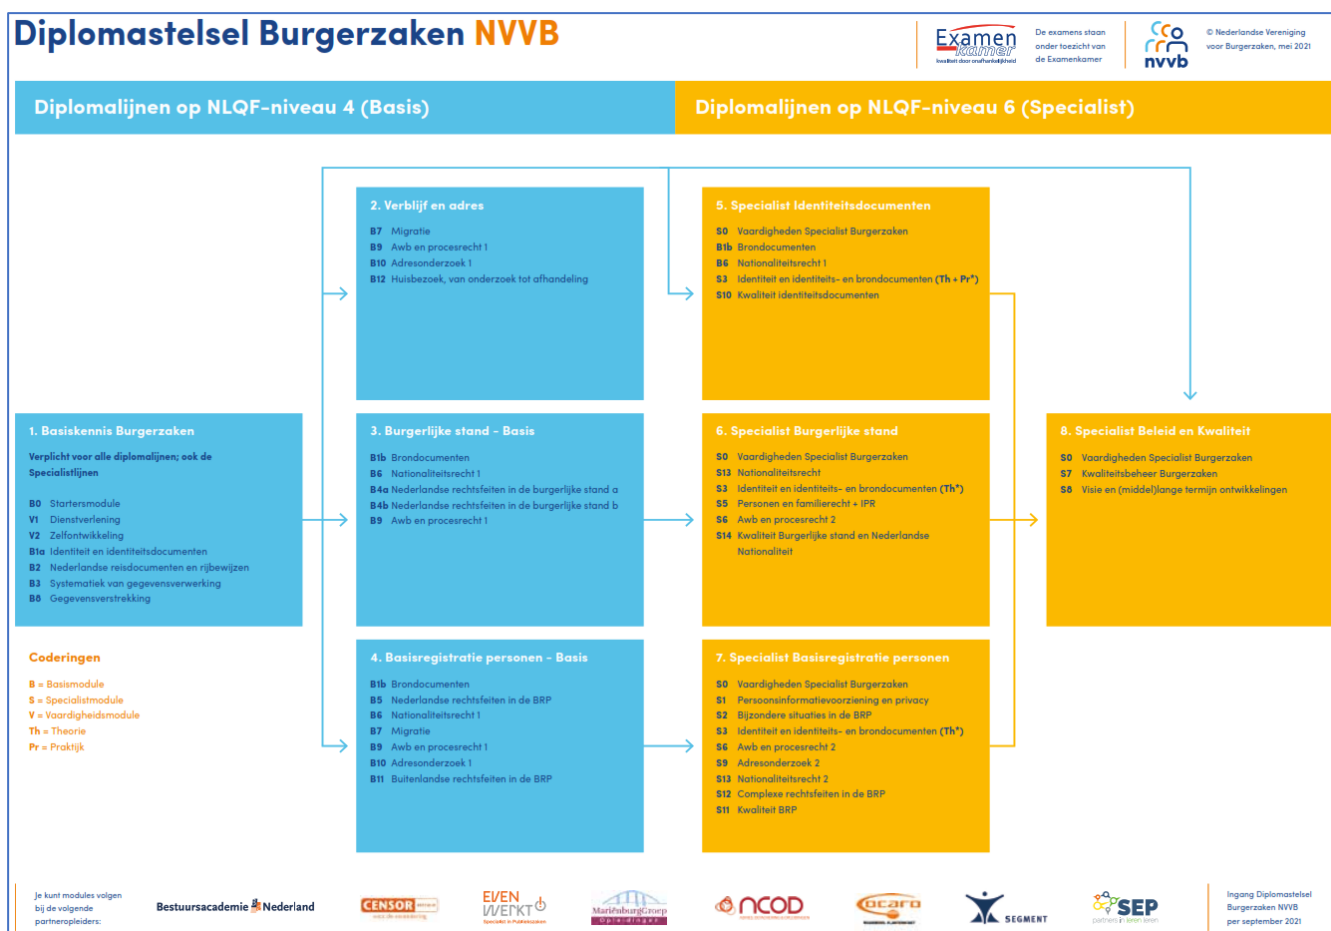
Diplomastelsel Burgerzaken NVVB

Examen kamer
kwaliteit door onafhankelijkheid

De examens staan onder toezicht van de Examenkamer

nvvb

© Nederlandse Vereniging voor Burgerzaken, mei 2021

Diplomalijnen op NLQF-niveau 4 (Basis)

Diplomalijnen op NLQF-niveau 6 (Specialist)

1. Basiskennis Burgerzaken

Verplicht voor alle diplomalijnen; ook de Specialistlijnen

B0 Startersmodule
V1 Dienstverlening
V2 Zelfontwikkeling
B1a Identiteit en identiteitsdocumenten
B2 Nederlandse reisdocumenten en rijbewijzen
B3 Systematiek van gegevensverwerking
B8 Gegevensverstrekking

Coderingen

B = Basismodule
S = Specialistmodule
V = Vaardigheidsmodule
Th = Theorie
Pr = Praktijk

2. Verblijf en adres

B7 Migratie
B9 Awb en procesrecht 1
B10 Adresonderzoek 1
B12 Huisbezoek, van onderzoek tot afhandeling

3. Burgerlijke stand - Basis

B1b Brondocumenten
B6 Nationaliteitsrecht 1
B4a Nederlandse rechtsfeiten in de burgerlijke stand a
B4b Nederlandse rechtsfeiten in de burgerlijke stand b
B9 Awb en procesrecht 1

4. Basisregistratie personen - Basis

B1b Brondocumenten
B5 Nederlandse rechtsfeiten in de BRP
B6 Nationaliteitsrecht 1
B7 Migratie
B9 Awb en procesrecht 1
B10 Adresonderzoek 1
B11 Buitenlandse rechtsfeiten in de BRP

5. Specialist Identiteitsdocumenten

S0 Vaardigheden Specialist Burgerzaken
B1b Brondocumenten
B6 Nationaliteitsrecht 1
S3 Identiteit en identiteits- en brondocumenten (Th + Pr*)
S10 Kwaliteit identiteitsdocumenten

6. Specialist Burgerlijke stand

S0 Vaardigheden Specialist Burgerzaken
S13 Nationaliteitsrecht
S3 Identiteit en identiteits- en brondocumenten (Th*)
S5 Personen en familierecht + IPR
S6 Awb en procesrecht 2
S14 Kwaliteit Burgerlijke stand en Nederlandse Nationaliteit

7. Specialist Basisregistratie personen

S0 Vaardigheden Specialist Burgerzaken
S1 Persoonsinformatievoorziening en privacy
S2 Bijzondere situaties in de BRP
S3 Identiteit en identiteits- en brondocumenten (Th*)
S6 Awb en procesrecht 2
S9 Adresonderzoek 2
S13 Nationaliteitsrecht 2
S12 Complexe rechtsfeiten in de BRP
S11 Kwaliteit BRP

8. Specialist Beleid en Kwaliteit

S0 Vaardigheden Specialist Burgerzaken
S7 Kwaliteitsbeheer Burgerzaken
S8 Visie en (middel)lange termijn ontwikkelingen

Je kunt modules volgen bij de volgende partneropleiders:

Bestuursacademie Nederland
CENSOR
EVEN WERKT
MariënburgGroep Opleidingen
NCOD
ocaro
SEGMENT
SEP

Ingang Diplomastelsel Burgerzaken NVVB per september 2021